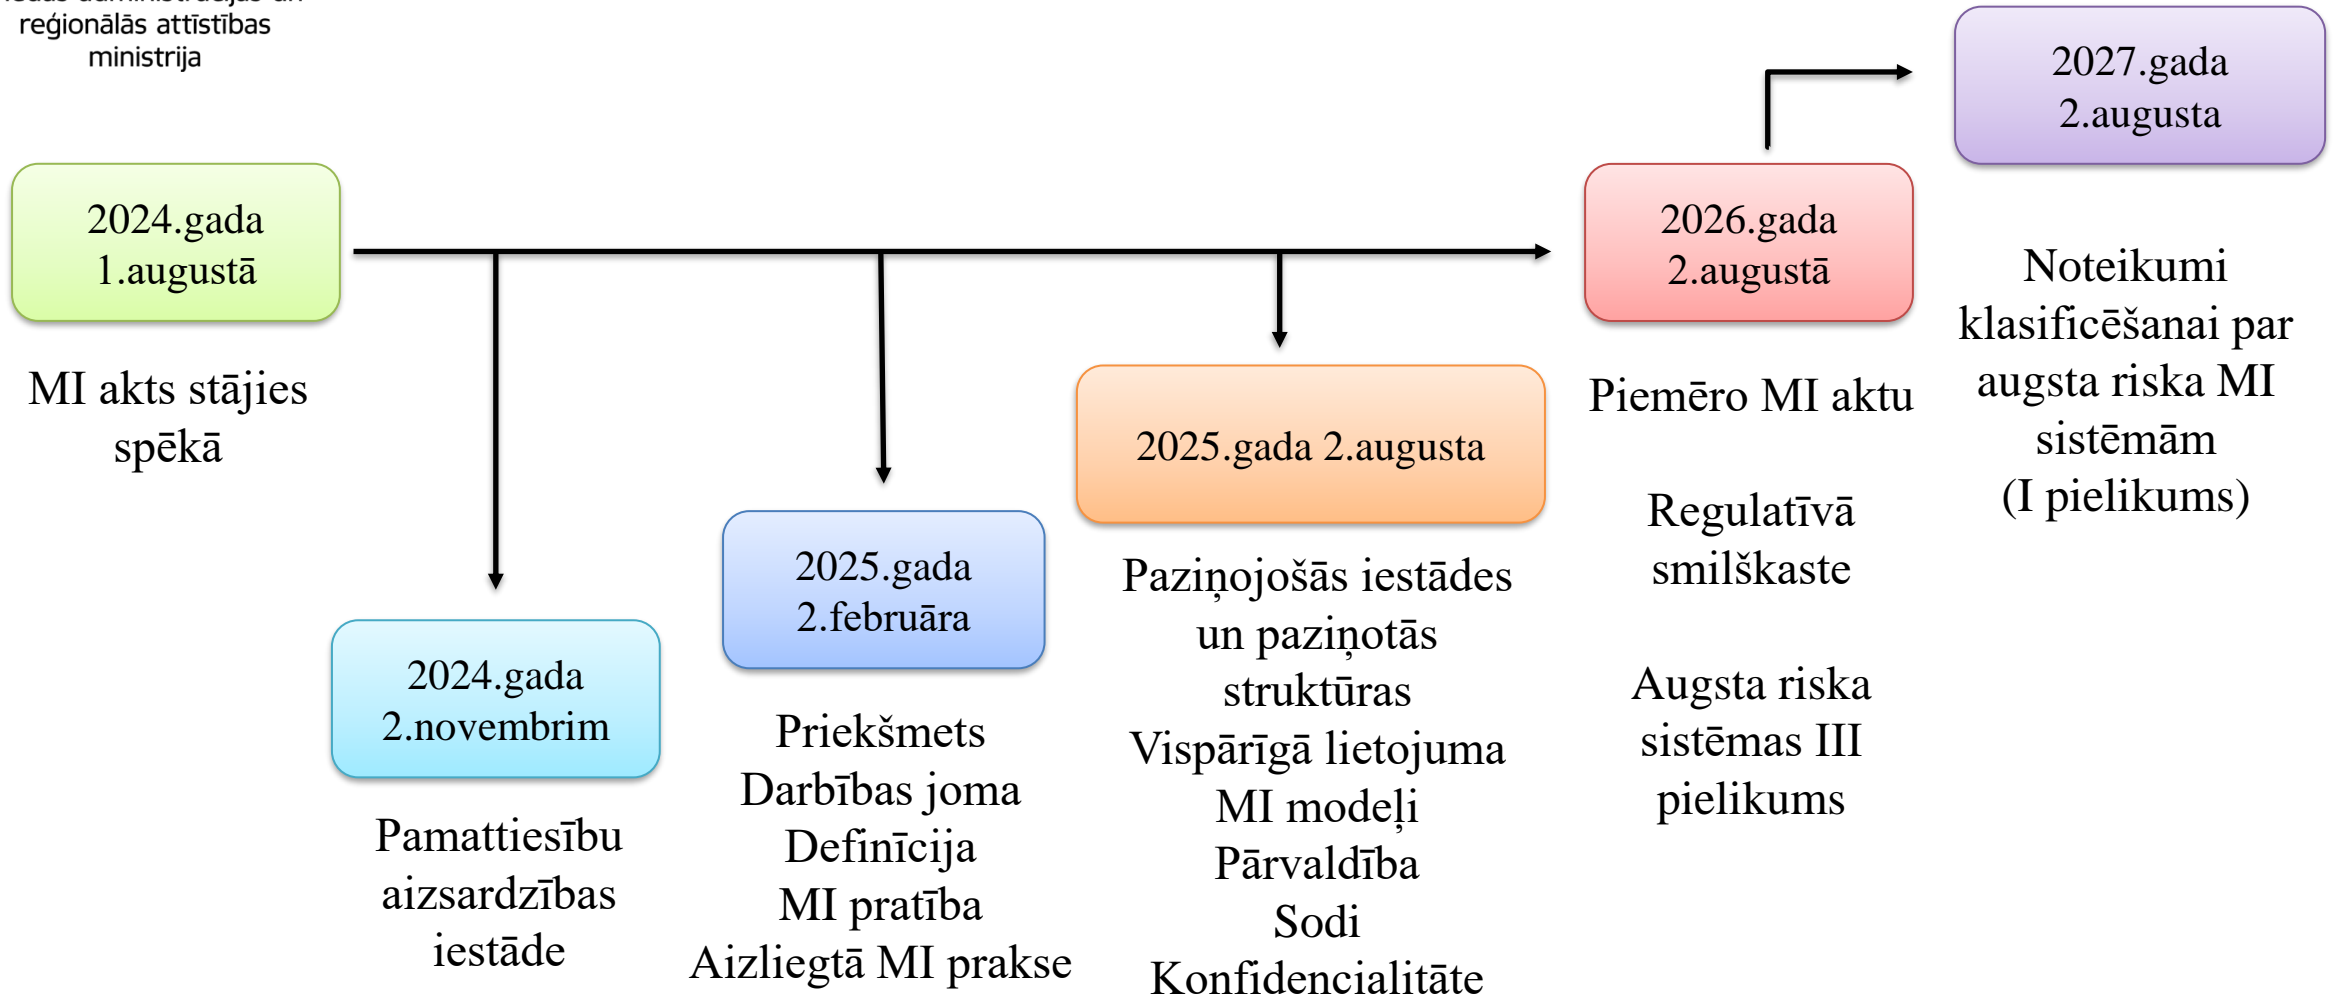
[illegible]
reģionālās attīstības
ministrija

2024.gada 1.augustā

MI akts stājies spēkā

2024.gada 2.novembrim

Pamattiesību aizsardzības iestāde

2025.gada 2.februāra

Priekšmets
Darbības joma
Definīcija
MI pratība
Aizliegtā MI prakse

2025.gada 2.augusta

Paziņojošās iestādes un paziņotās struktūras
Vispārīgā lietojuma MI modeļi
Pārvaldība
Sodi
Konfidencialitāte

2026.gada 2.augustā

Piemēro MI aktu

Regulatīvā smilškaste

Augsta riska sistēmas III pielikums

2027.gada 2.augusta

Noteikumi klasificēšanai par augsta riska MI sistēmām (I pielikums)